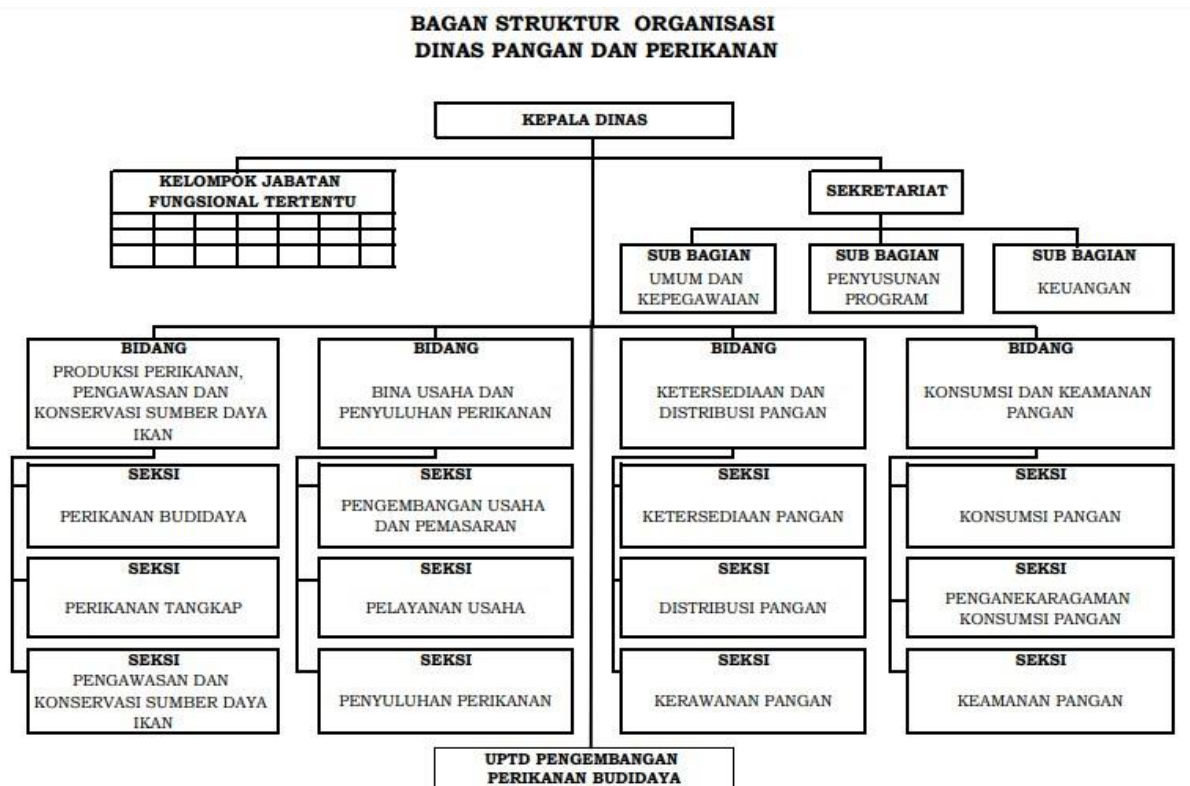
BAGAN STRUKTUR ORGANISASI
DINAS PANGAN DAN PERIKANAN

KEPALA DINAS

KELOMPOK JABATAN FUNGSIONAL TERTENTU

SEKRETARIAT

SUB BAGIAN
UMUM DAN KEPEGAWAIAN

SUB BAGIAN
PENYUSUNAN PROGRAM

SUB BAGIAN
KEUANGAN

BIDANG
PRODUKSI PERIKANAN, PENGAWASAN DAN KONSERVASI SUMBER DAYA IKAN

SEKSI
PERIKANAN BUDIDAYA

SEKSI
PERIKANAN TANGKAP

SEKSI
PENGAWASAN DAN KONSERVASI SUMBER DAYA IKAN

BIDANG
BINA USAHA DAN PENYULUHAN PERIKANAN

SEKSI
PENGEMBANGAN USAHA DAN PEMASARAN

SEKSI
PELAYANAN USAHA

SEKSI
PENYULUHAN PERIKANAN

BIDANG
KETERSEDIAAN DAN DISTRIBUSI PANGAN

SEKSI
KETERSEDIAAN PANGAN

SEKSI
DISTRIBUSI PANGAN

SEKSI
KERAWANAN PANGAN

BIDANG
KONSUMSI DAN KEAMANAN PANGAN

SEKSI
KONSUMSI PANGAN

SEKSI
PENGANEKARAGAMAN KONSUMSI PANGAN

SEKSI
KEAMANAN PANGAN

UPTD PENGEMBANGAN PERIKANAN BUDIDAYA